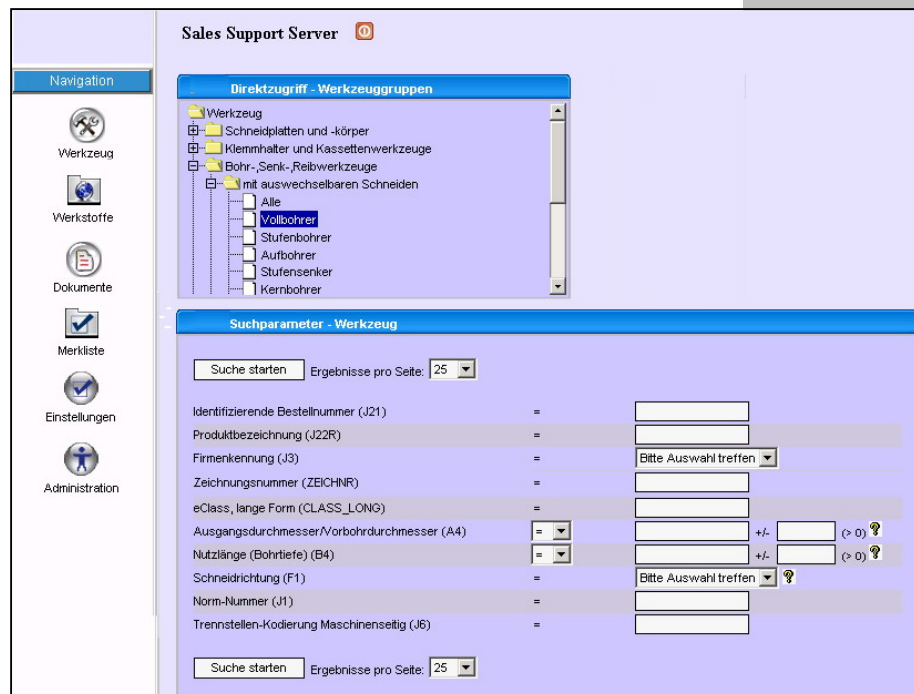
Sales Support Server

Navigation

Werkzeug

Werkstoffe

Dokumente

Merkliste

Einstellungen

Administration

Direktzugriff - Werkzeuggruppen

Werkzeug
Schneidplatten und -körper
Klemmhalter und Kassettenwerkzeuge
Bohr-,Senk-,Reibwerkzeuge
mit auswechselbaren Schneiden
Alle
Vollbohrer
Stufenbohrer
Aufbohrer
Stufensenker
Kernbohrer

Suchparameter - Werkzeug

Suche starten Ergebnisse pro Seite: 25

| | | |
|---|---|---|
| Identifizierende Bestellnummer (J21) | = | |
| Produktbezeichnung (J22R) | = | |
| Firmenkennung (J3) | = | Bitte Auswahl treffen |
| Zeichnungsnummer (ZEICHNR) | = | |
| eClass, lange Form (CLASS_LONG) | = | |
| Ausgangsdurchmesser/Vorbohrdurchmesser (A4) | = | +/- (> 0) ? |
| Nutzlänge (Bohrtiefe) (B4) | = | +/- (> 0) ? |
| Schneidrichtung (F1) | = | Bitte Auswahl treffen ? |
| Norm-Nummer (J1) | = | |
| Trennstellen-Kodierung Maschinenseitig (J6) | = | |

Suche starten Ergebnisse pro Seite: 25